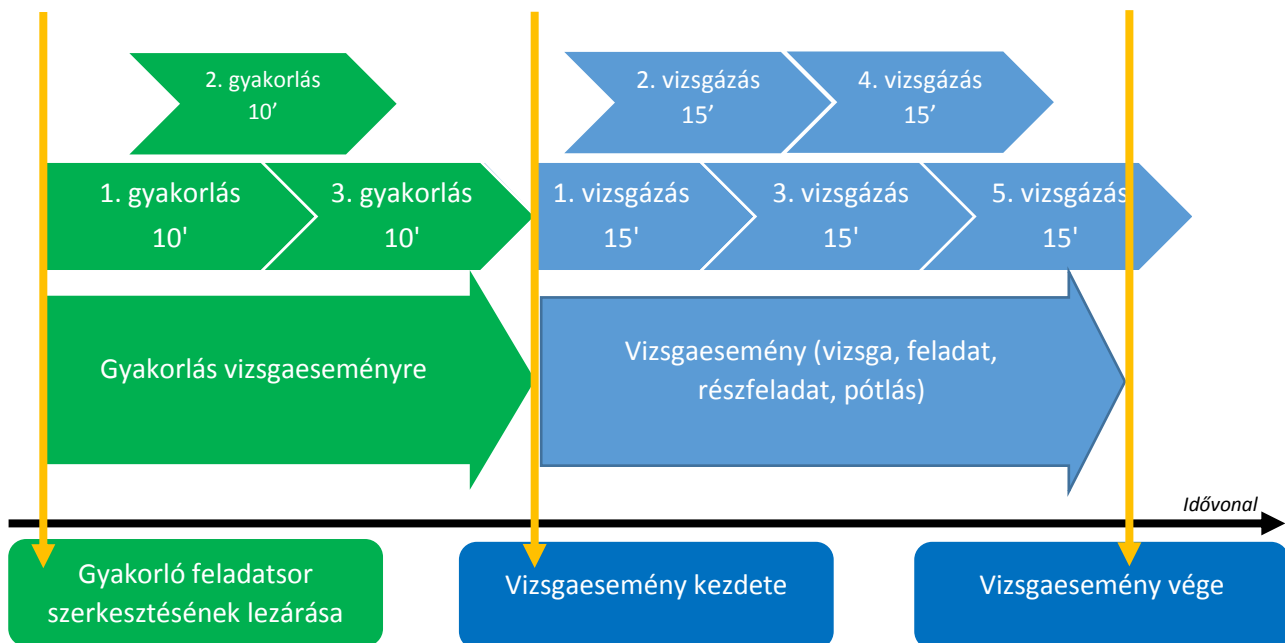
2. gyakorlás
10’

2. vizsgázás
15’

4. vizsgázás
15’

1. gyakorlás
10'

3. gyakorlás
10'

1. vizsgázás
15'

3. vizsgázás
15'

5. vizsgázás
15'

Gyakorlás vizsgaeseményre

Vizsgaesemény (vizsga, feladat, részfeladat, pótlás)

Idővonal

Gyakorló feladatsor szerkesztésének lezárása

Vizsgaesemény kezdete

Vizsgaesemény vége